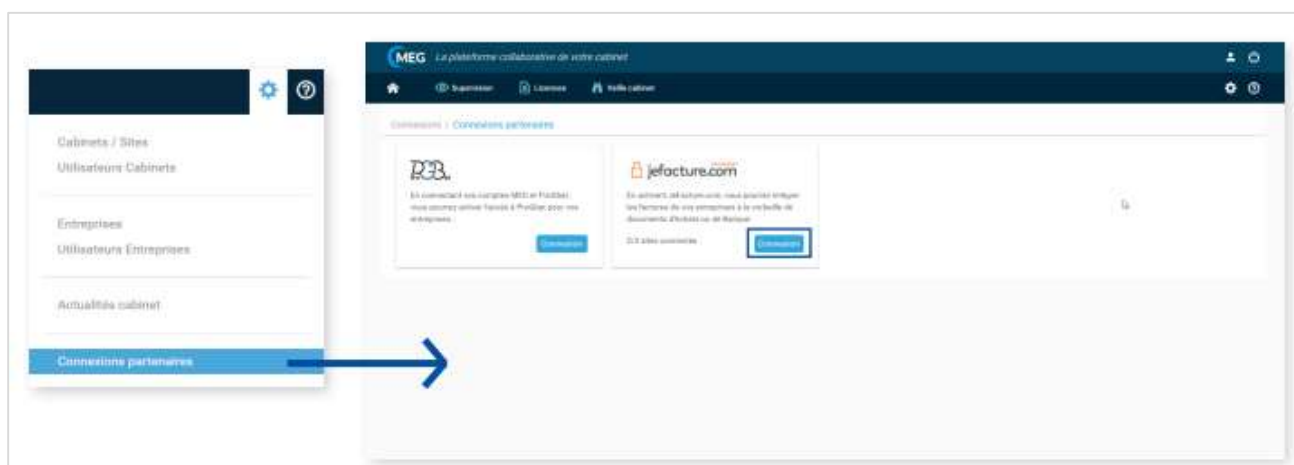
Cabinets / Sites
Utilisateurs Cabinets

Entreprises
Utilisateurs Entreprises

Actualités cabinet

Connexions partenaires

MEG La plateforme collaborative de votre cabinet

Superviser Licences Veille cabinet

Connexions / Connexions partenaires

RCB.

En connectant vos comptes MEG et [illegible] vous pourrez activer l'accès à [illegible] pour vos entreprises.

Connexion

jefacture.com

En activant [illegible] vous pourrez intégrer les factures de vos entreprises à la corbeille de documents d'Achats ou de Banque.

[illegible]

Connexion